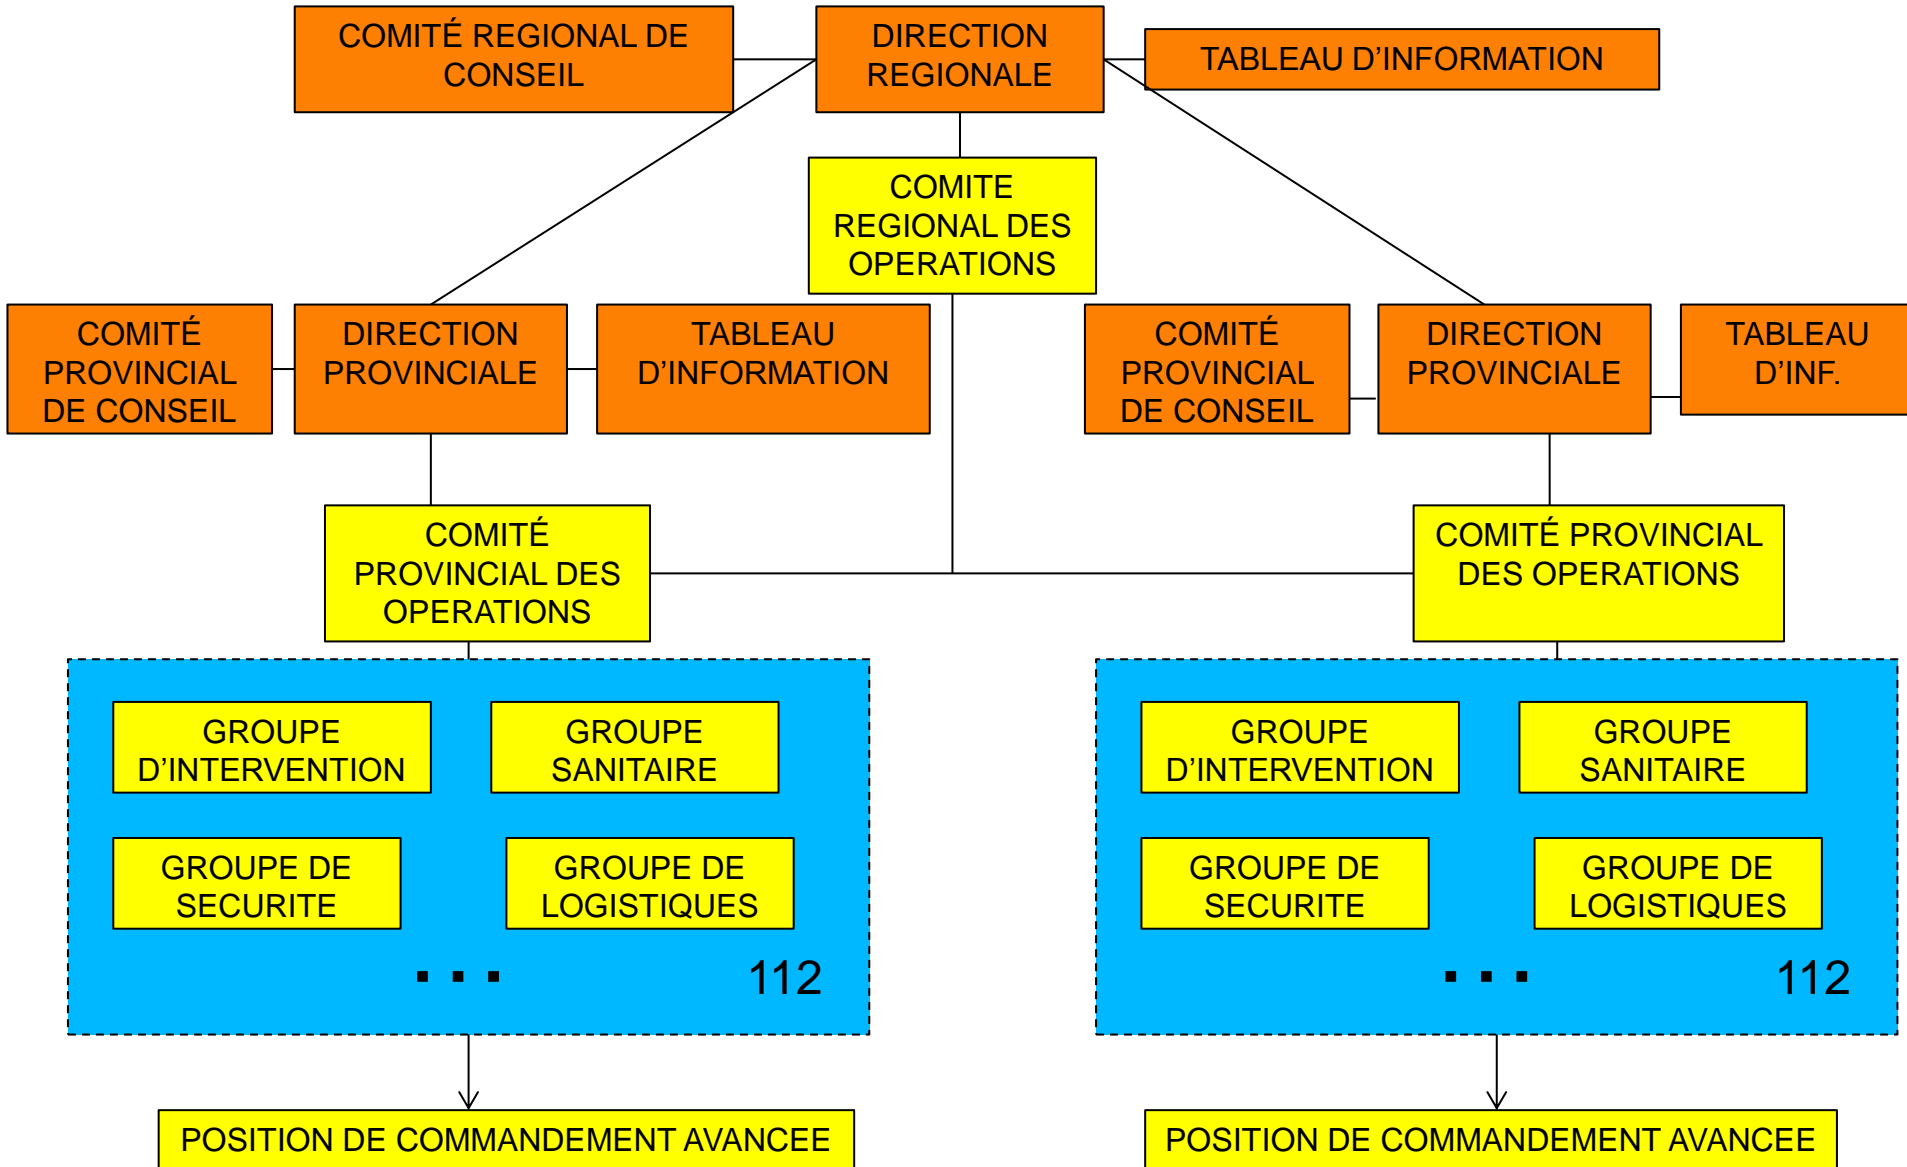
COMITÉ REGIONAL DE CONSEIL

DIRECTION REGIONALE

TABLEAU D'INFORMATION

COMITE REGIONAL DES OPERATIONS

COMITÉ PROVINCIAL DE CONSEIL

DIRECTION PROVINCIALE

TABLEAU D'INFORMATION

COMITÉ PROVINCIAL DE CONSEIL

DIRECTION PROVINCIALE

TABLEAU D'INF.

COMITÉ PROVINCIAL DES OPERATIONS

COMITÉ PROVINCIAL DES OPERATIONS

GROUPE D'INTERVENTION

GROUPE SANITAIRE

GROUPE DE SECURITE

GROUPE DE LOGISTIQUES

. . .

112

GROUPE D'INTERVENTION

GROUPE SANITAIRE

GROUPE DE SECURITE

GROUPE DE LOGISTIQUES

. . .

112

POSITION DE COMMANDEMENT AVANCEE

POSITION DE COMMANDEMENT AVANCEE